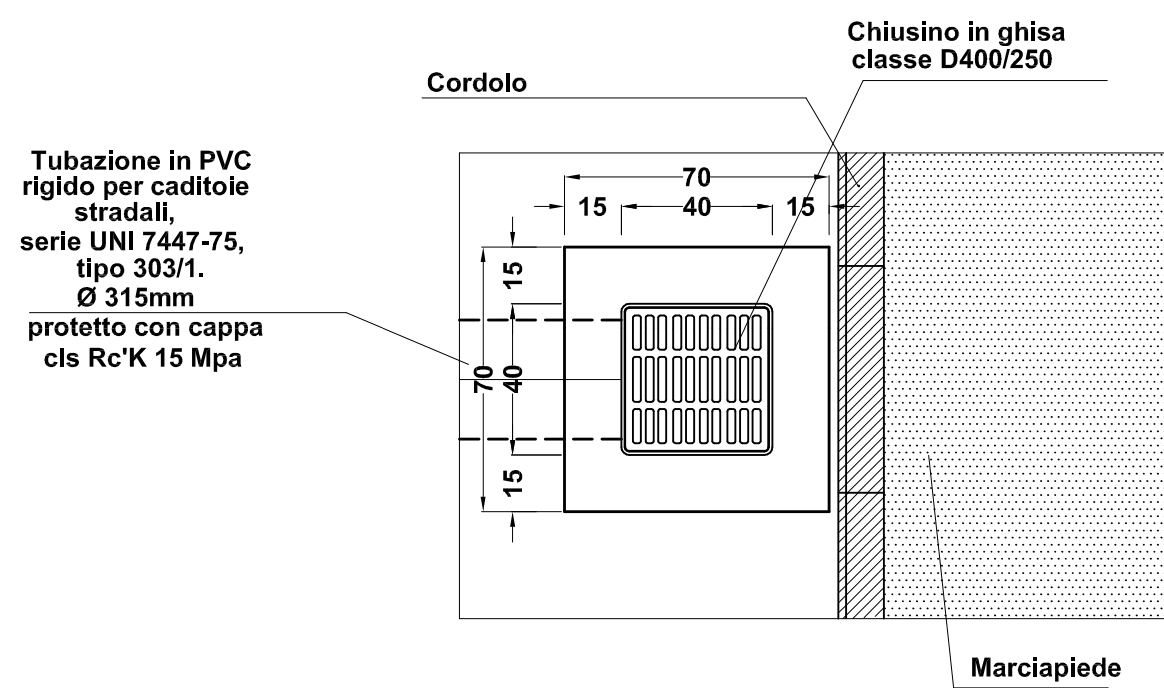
Chiusino in ghisa
classe D400/250

Cordolo

Tubazione in PVC
rigido per caditoie
stradali,
serie UNI 7447-75,
tipo 303/1.
Ø 315mm
protetto con cappa
cls Rc'K 15 Mpa

70
15
40
15

15
70
40
15

Marciapiede